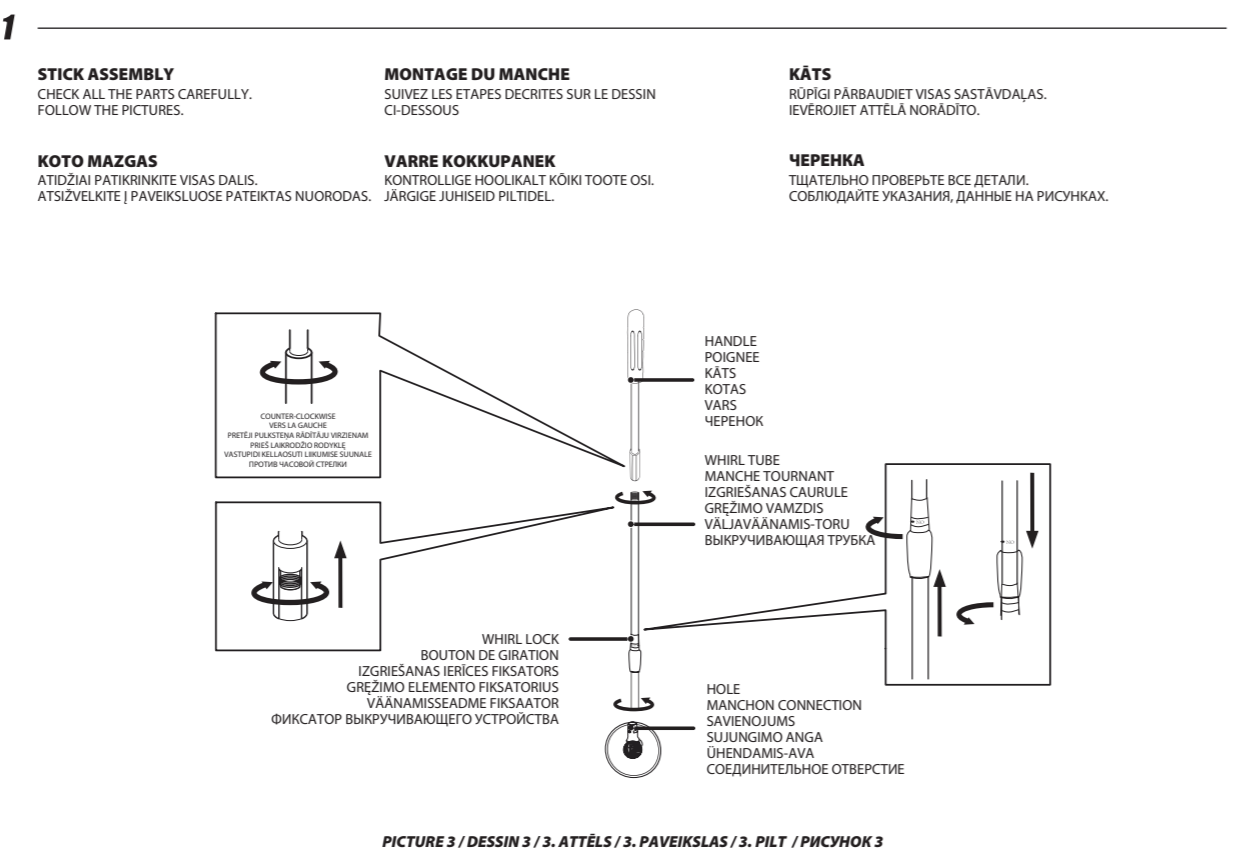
1

STICK ASSEMBLY
CHECK ALL THE PARTS CAREFULLY.
FOLLOW THE PICTURES.

MONTAGE DU MANCHE
SUIVEZ LES ETAPES DECRITES SUR LE DESSIN CI-DESSOUS

KĀTS
RŪPĪGI PĀRBAUDIET VISAS SASTĀVDAĻAS.
IEVĒROJIET ATTĒLĀ NORĀDĪTO.

KOTO MAZGAS
ATIDŽIAI PATIKRINKITE VISAS DALIS.
ATSIŽVELKITE Į PAVEIKSLUOSE PATEIKTAS NUORODAS.

VARRE KOKKUPANEK
KONTROLLIGE HOOLIKALT KÕIKI TOOTE OSI.
JÄRGIGE JUHISEID PILTIDEL.

ЧЕРЕНКА
ТЩАТЕЛЬНО ПРОВЕРЬТЕ ВСЕ ДЕТАЛИ.
СОБЛЮДАЙТЕ УКАЗАНИЯ, ДАННЫЕ НА РИСУНКАХ.

COUNTER-CLOCKWISE
VERS LA GAUCHE
PRETĒJI PULKSTEŅA RĀDĪTĀJU VIRZIENAM
PRIEŠ LAIKRODŽIO RODYKLĘ
VASTUPIDI KELLAOSUTI LIIKUMISE SUUNALE
ПРОТИВ ЧАСОВОЙ СТРЕЛКИ

HANDLE
POIGNEE
KĀTS
KOTAS
VARS
ЧЕРЕНОК

WHIRL TUBE
MANCHE TOURNANT
IZGRIEŠANAS CAURULE
GRĘŽIMO VAMZDIS
VÄLJAVÄÄNAMIS-TORU
ВЫКРУЧИВАЮЩАЯ ТРУБКА

WHIRL LOCK
BOUTON DE GIRATION
IZGRIEŠANAS IERĪCES FIKSATORS
GRĘŽIMO ELEMENTO FIKSATORIUS
VÄÄNAMISSEADME FIKSAATOR
ФИКСАТОР ВЫКРУЧИВАЮЩЕГО УСТРОЙСТВА

HOLE
MANCHON CONNECTION
SAVIENOJUMS
SUJUNGIMO ANGA
ÜHENDAMIS-AVA
СОЕДИНИТЕЛЬНОЕ ОТВЕРСТИЕ

PICTURE 3 / DESSIN 3 / 3. ATTĒLS / 3. PAVEIKSLAS / 3. PILT / РИСУНОК 3